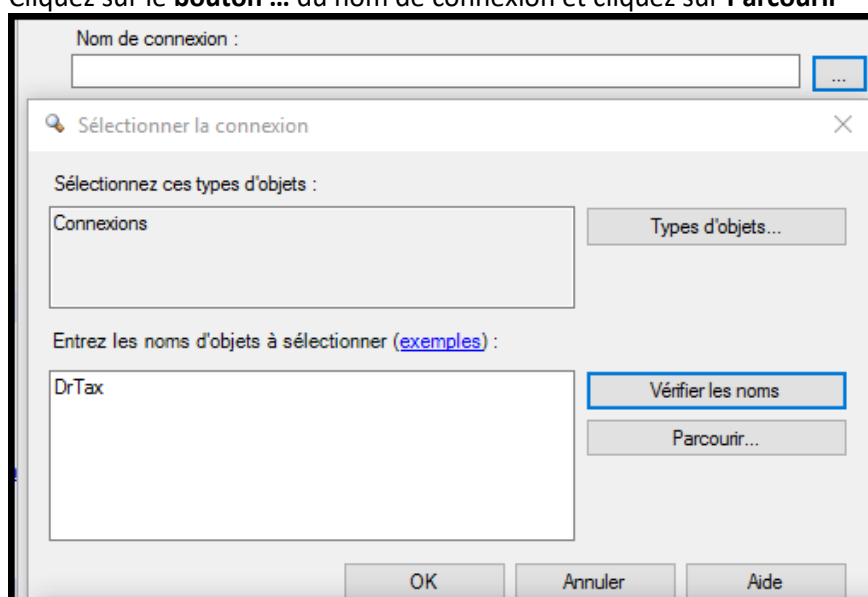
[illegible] sur le bouton ... du nom de connexion et cliquez sur Parcourir

Nom de connexion :

...

Sélectionner la connexion

Sélectionnez ces types d'objets :

Connexions

Types d'objets...

Entrez les noms d'objets à sélectionner (exemples) :

DrTax

Vérifier les noms

Parcourir...

OK

Annuler

Aide